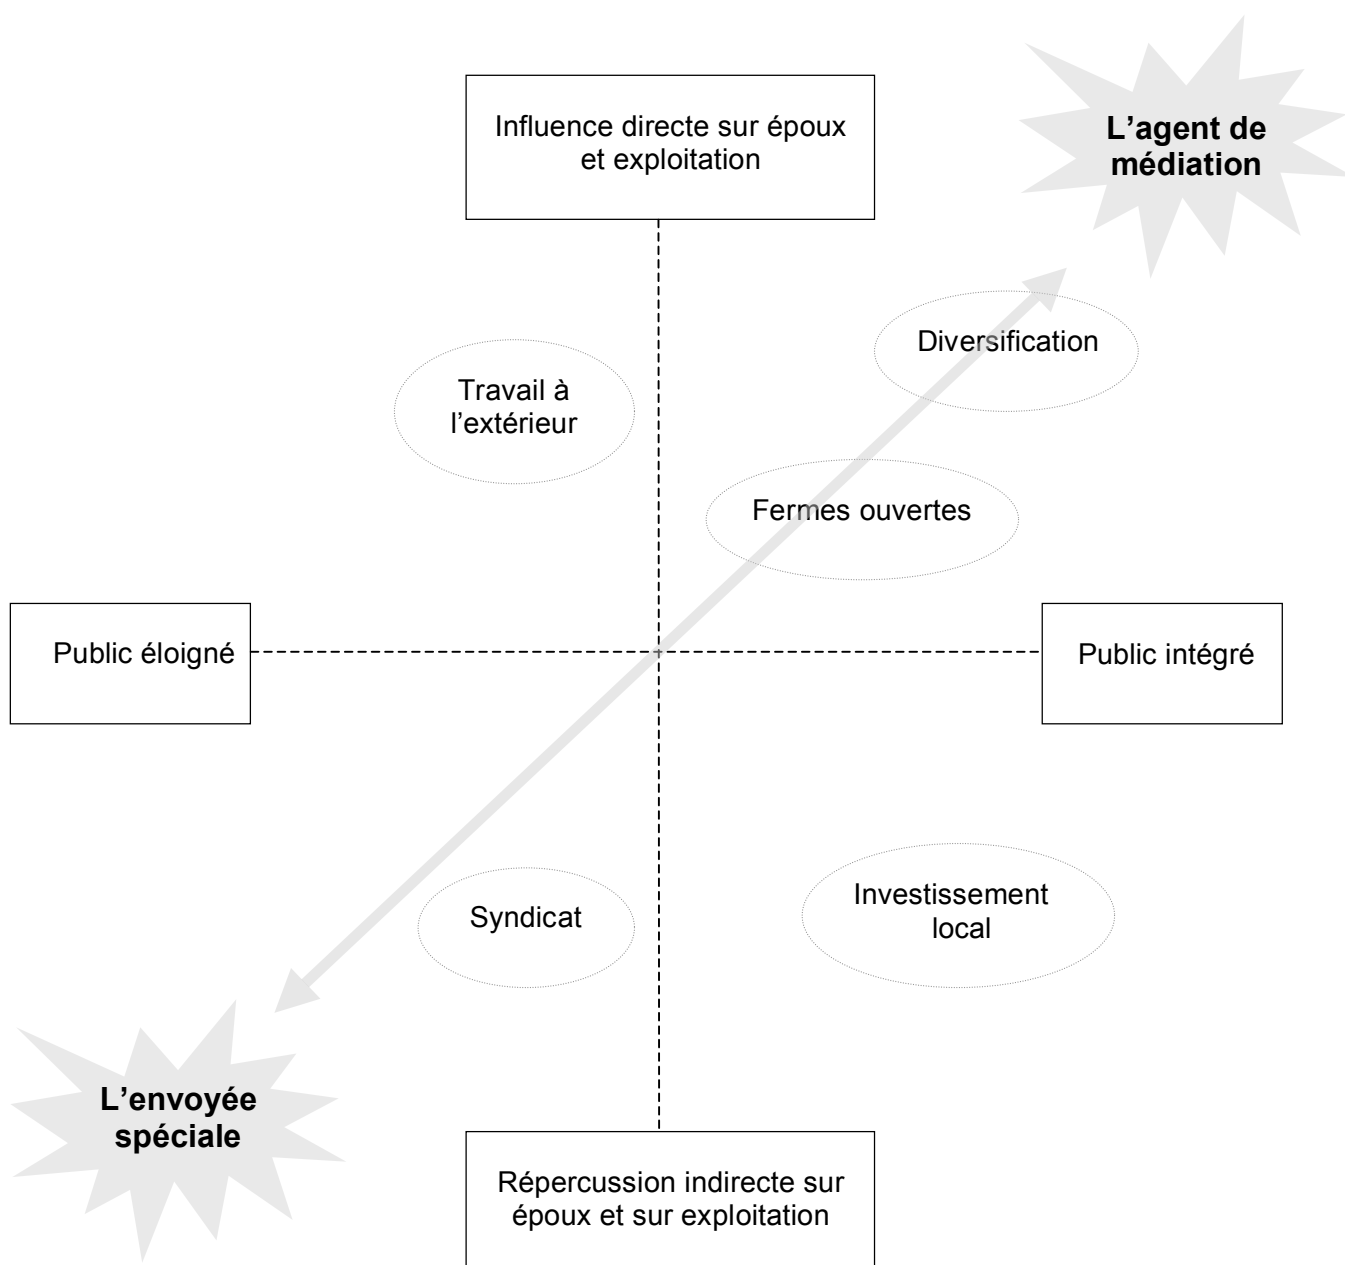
Influence directe sur époux et exploitation

L'agent de médiation

Diversification

Travail à l'extérieur

Fermes ouvertes

Public éloigné

Public intégré

Syndicat

Investissement local

L'envoyée spéciale

Répercussion indirecte sur époux et sur exploitation